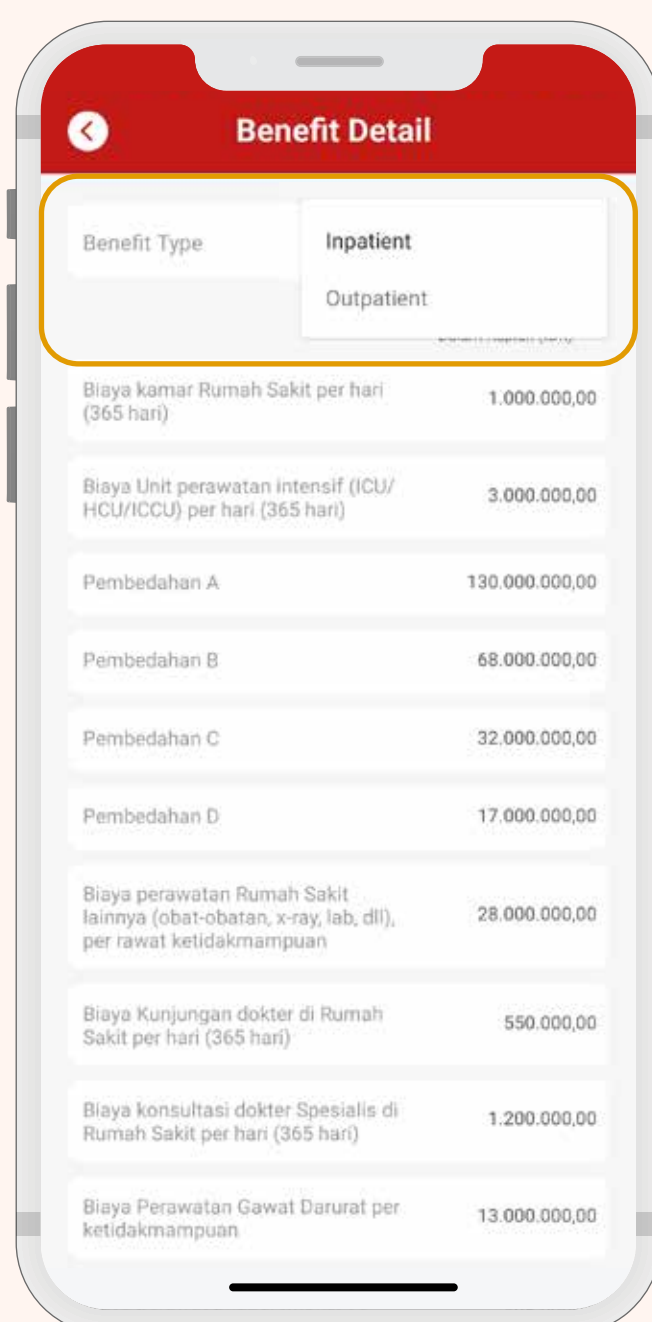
Benefit Detail

Benefit Type

Inpatient

Outpatient

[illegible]

| | |
|---|---|
| Biaya kamar Rumah Sakit per hari (365 hari) | 1.000.000,00 |
| Biaya Unit perawatan intensif (ICU/HCU/ICCU) per hari (365 hari) | 3.000.000,00 |
| Pembedahan A | 130.000.000,00 |
| Pembedahan B | 68.000.000,00 |
| Pembedahan C | 32.000.000,00 |
| Pembedahan D | 17.000.000,00 |
| Biaya perawatan Rumah Sakit lainnya (obat-obatan, x-ray, lab, dll), per rawat ketidakmampuan | 28.000.000,00 |
| Biaya Kunjungan dokter di Rumah Sakit per hari (365 hari) | 550.000,00 |
| Biaya konsultasi dokter Spesialis di Rumah Sakit per hari (365 hari) | 1.200.000,00 |
| Biaya Perawatan Gawat Darurat per ketidakmampuan | 13.000.000,00 |